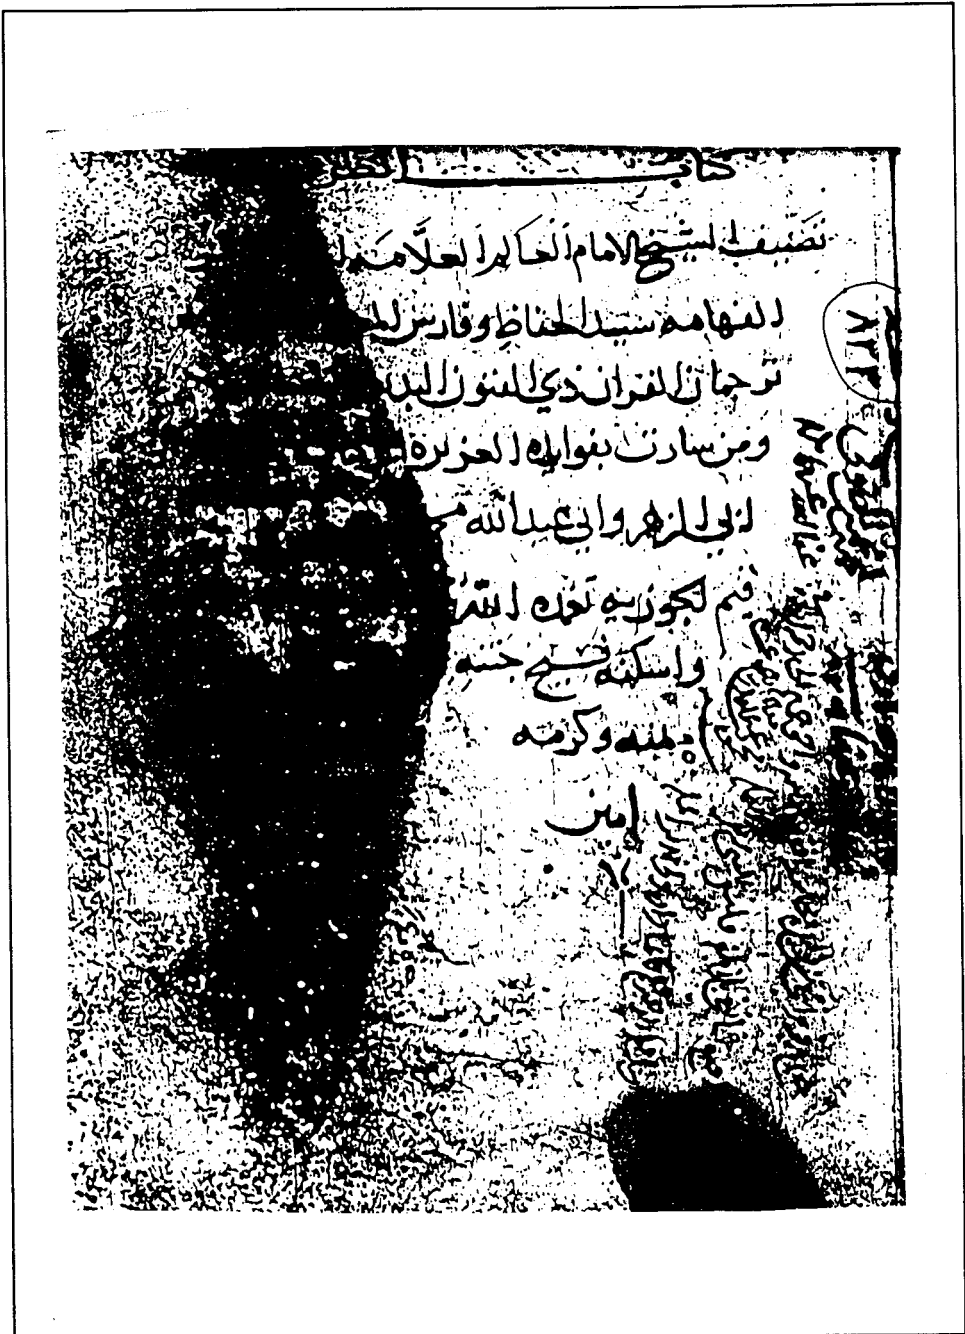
كتاب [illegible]

تصنيف الشيخ الامام العالم العلامه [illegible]

الفهامه سيد الحفاظ وفارس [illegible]

ترجمان القران ذي الفنون البد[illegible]

ومن سارت بفوايده الحزره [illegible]

ابي الفرج وابي عبد الله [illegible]

قيم الجوزيه رحمه الله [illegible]

واسكنه فسيح جنته

بمنه وكرمه

امين

833

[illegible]